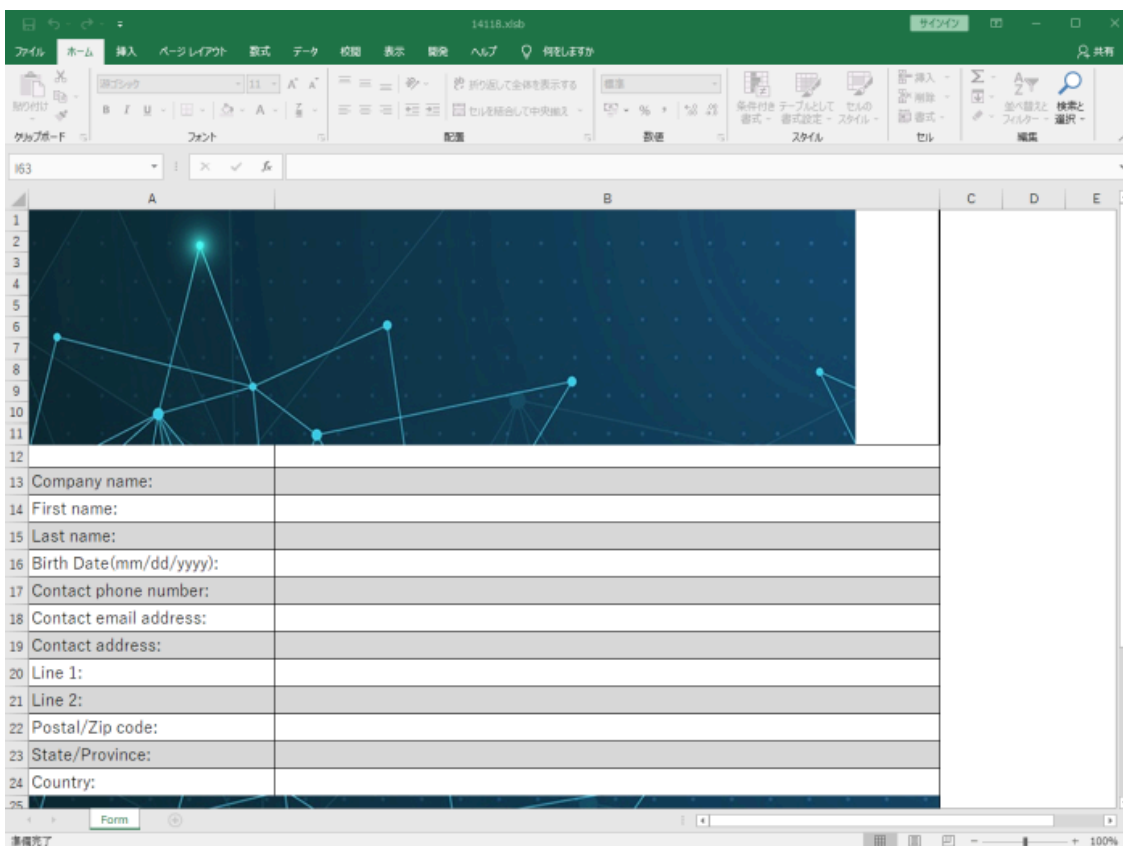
14118.xlsb
サインイン
ファイル ホーム 挿入 ページレイアウト 数式 データ 校閲 表示 開発 ヘルプ 何をしますか
共有
貼り付け
クリップボード
游ゴシック 11
B I U
フォント
折り返して全体を表示する
セルを結合して中央揃え
配置
標準
数値
条件付き書式 テーブルとして書式設定 セルのスタイル
スタイル
挿入 削除 書式
セル
並べ替えとフィルター 検索と選択
編集
I63
A B C D E

| | A | B |
|---|---|---|
| 12 | | |
| 13 | Company name: | |
| 14 | First name: | |
| 15 | Last name: | |
| 16 | Birth Date(mm/dd/yyyy): | |
| 17 | Contact phone number: | |
| 18 | Contact email address: | |
| 19 | Contact address: | |
| 20 | Line 1: | |
| 21 | Line 2: | |
| 22 | Postal/Zip code: | |
| 23 | State/Province: | |
| 24 | Country: | |

Form
準備完了
100%